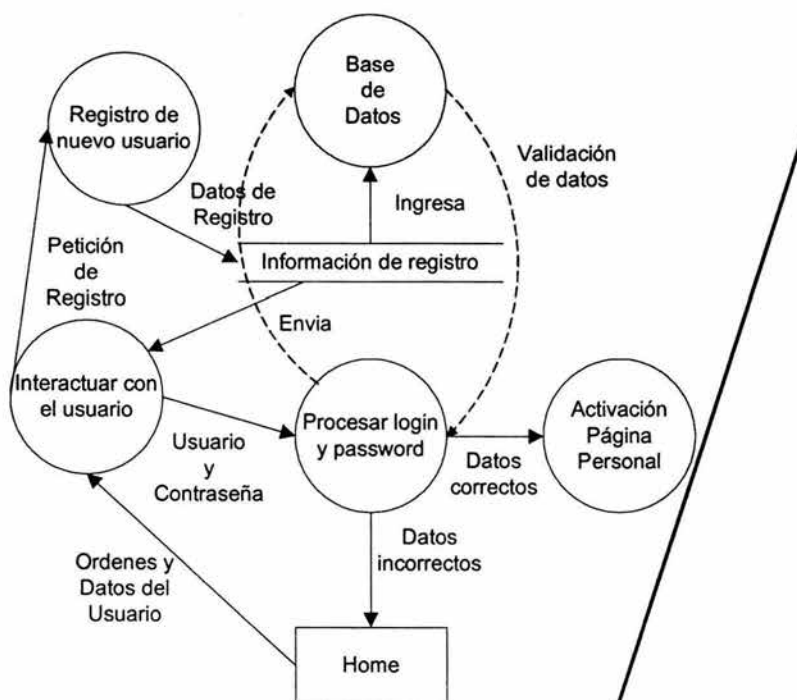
Base de Datos

Registro de nuevo usuario

Validación de datos

Datos de Registro

Ingresa

Petición de Registro

Información de registro

Envia

Interactuar con el usuario

Procesar login y password

Activación Página Personal

Usuario y Contraseña

Datos correctos

Datos incorrectos

Ordenes y Datos del Usuario

Home